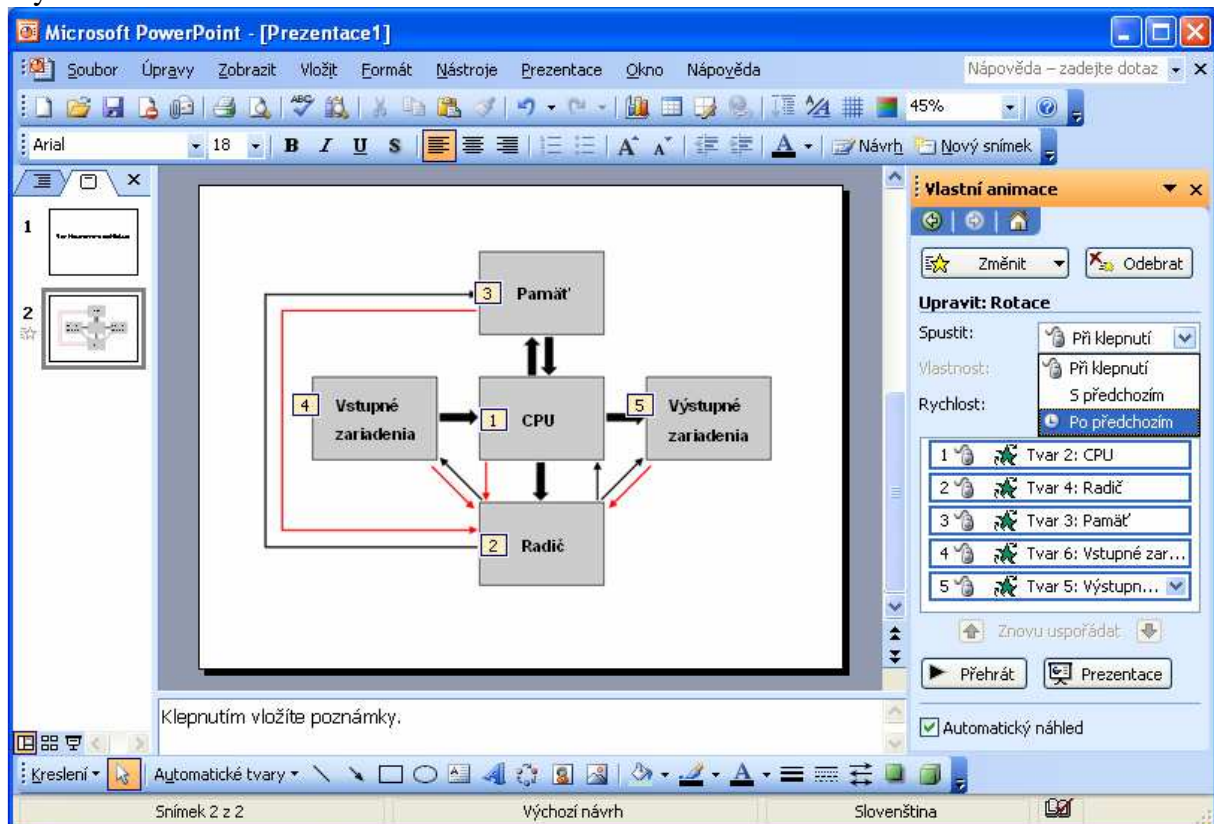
Microsoft PowerPoint - [Prezentace1]

Soubor Úpravy Zobrazit Vložit Formát Nástroje Prezentace Okno Nápověda

Nápověda – zadejte dotaz

45%

Arial 18 B I U S Návrh Nový snímek

1

2

3 Pamäť

4 Vstupné zariadenia

1 CPU

5 Výstupné zariadenia

2 Radič

Vlastní animace

Změnit Odebrat

Upravit: Rotace

Spustit: Při klepnutí

Vlastnost: Při klepnutí

S předchozím

Rychlost: Po předchozím

1 Tvar 2: CPU

2 Tvar 4: Radič

3 Tvar 3: Pamäť

4 Tvar 6: Vstupné zar...

5 Tvar 5: Výstupn...

Znovu uspořádat

Přehrát Prezentace

Automatický náhled

Klepnutím vložíte poznámky.

Kreslení Automatické tvary

Snímek 2 z 2 Výchozí návrh Slovenština